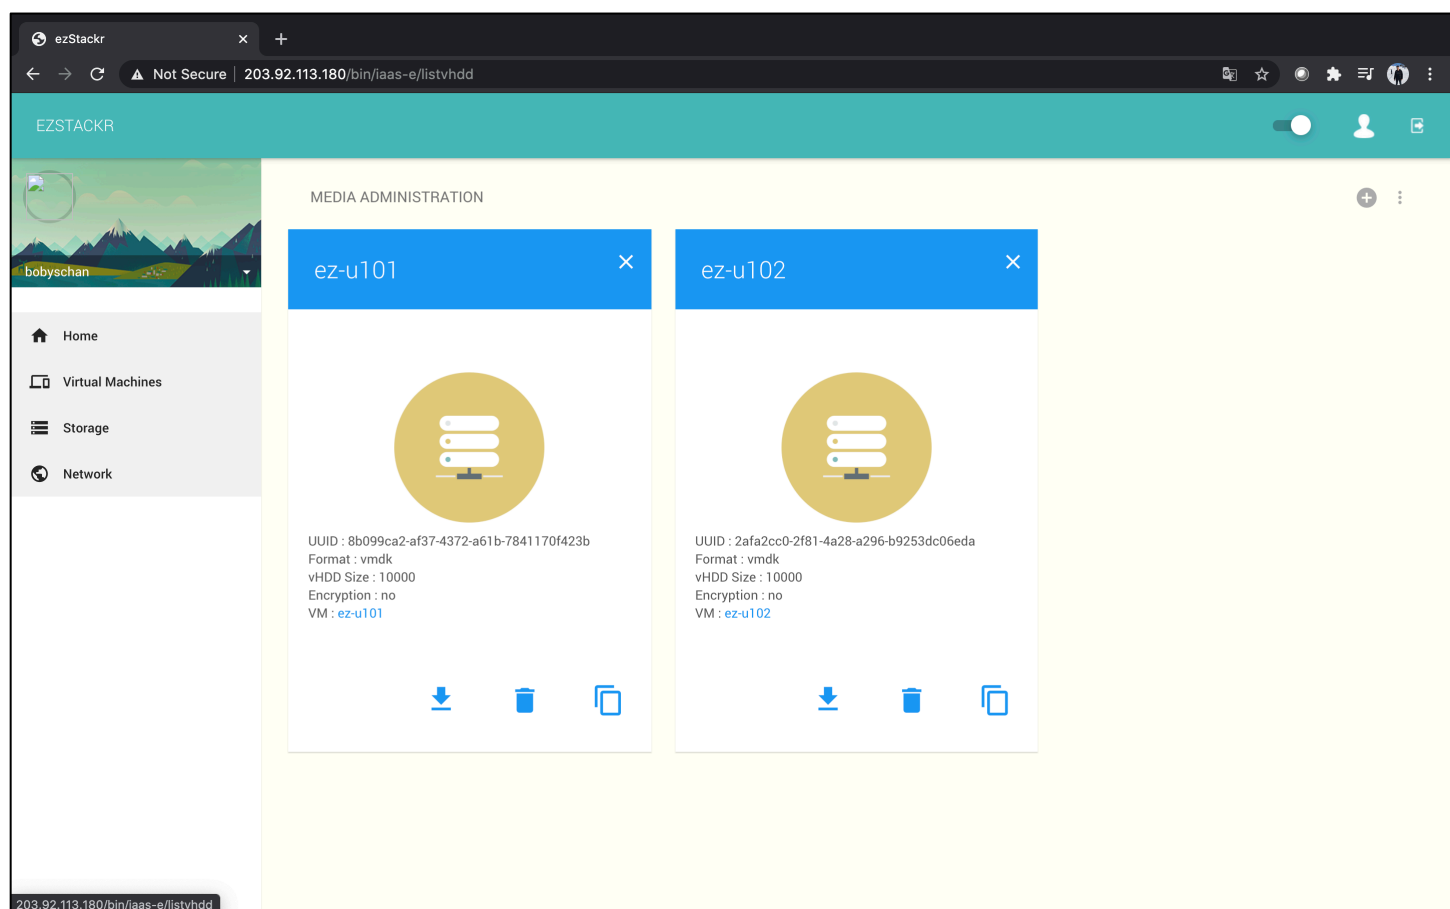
ezStackr

Not Secure | 203.92.113.180/bin/iaas-e/listvhdd

EZSTACKR

bobyschan

Home

Virtual Machines

Storage

Network

MEDIA ADMINISTRATION

ez-u101

UUID : 8b099ca2-af37-4372-a61b-7841170f423b
Format : vmdk
vHDD Size : 10000
Encryption : no
VM : ez-u101

ez-u102

UUID : 2afa2cc0-2f81-4a28-a296-b9253dc06eda
Format : vmdk
vHDD Size : 10000
Encryption : no
VM : ez-u102

203.92.113.180/bin/iaas-e/listvhdd